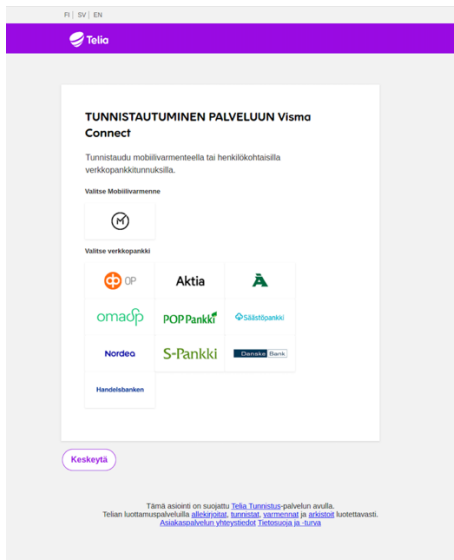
FI | SV | EN

Telia

TUNNISTAUTUMINEN PALVELUUN Visma Connect

Tunnistaudu mobiilivarmenteella tai henkilökohtaisilla verkkopankkitunnuksilla.

Valitse Mobiilivarmenne

Valitse verkkopankki

OP
Aktia
omasp
POP Pankki
Säästöpankki
Nordea
S-Pankki
Danske Bank
Handelsbanken

Keskeytä

Tämä asiointi on suojattu Telia Tunnistus-palvelun avulla.
Telian luottamuspalveluilla allekirjoitat, tunnistat, varmennat ja arkistoit luotettavasti.
Asiakaspalvelun yhteystiedot Tietosuoja ja -turva